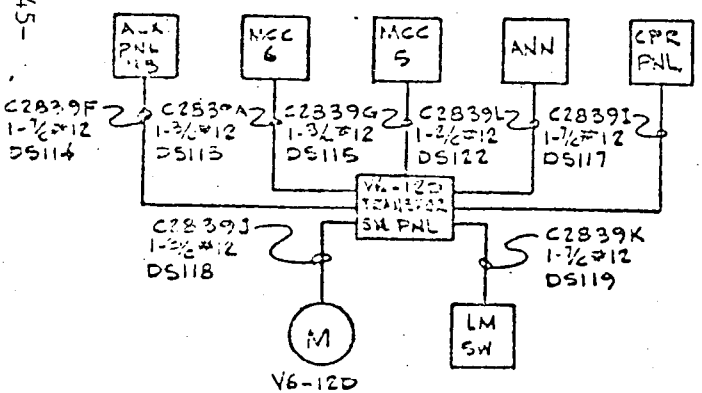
45-

AUX PNL 1B

MCC 6

MCC 5

ANN

CPR PNL

C2839F 1-⅞#12 DS114

C2539A 1-3/C#12 DS113

C2839G 1-3/C#12 DS115

C2839L 1-2/C#12 DS122

C2839I 1-⅞#12 DS117

V6-12D TRANSFER SW PNL

C2839J 1-3/C#12 DS118

C2839K 1-⅞#12 DS119

M

V6-12D

LM SW